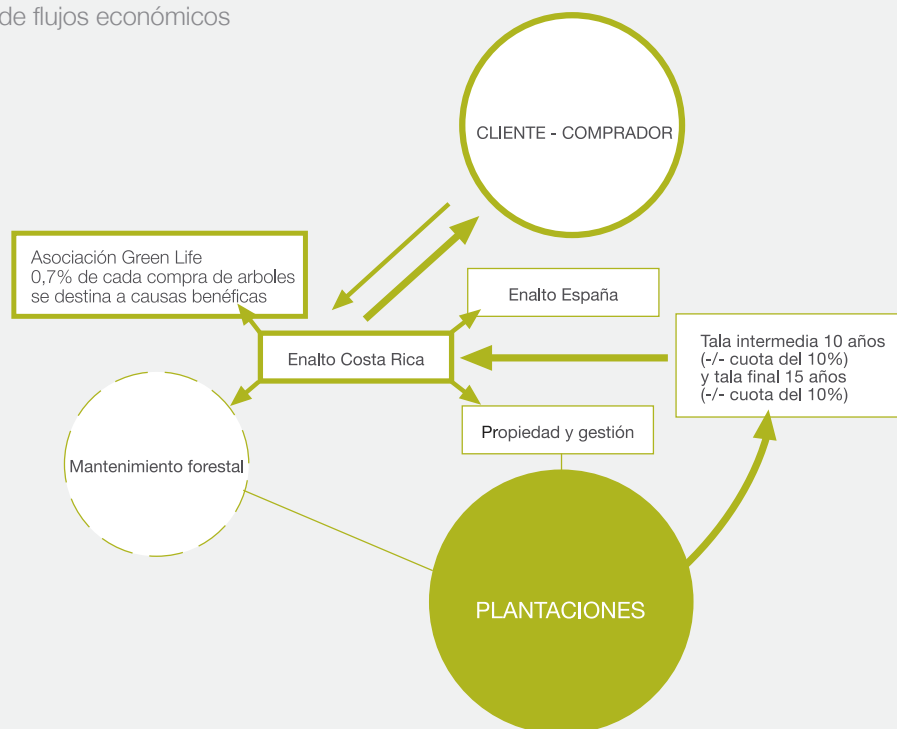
de flujos económicos

CLIENTE - COMPRADOR

Asociación Green Life
0,7% de cada compra de arboles se destina a causas benéficas

Enalto España

Enalto Costa Rica

Tala intermedia 10 años (-/- cuota del 10%) y tala final 15 años (-/- cuota del 10%)

Propiedad y gestión

Mantenimiento forestal

PLANTACIONES